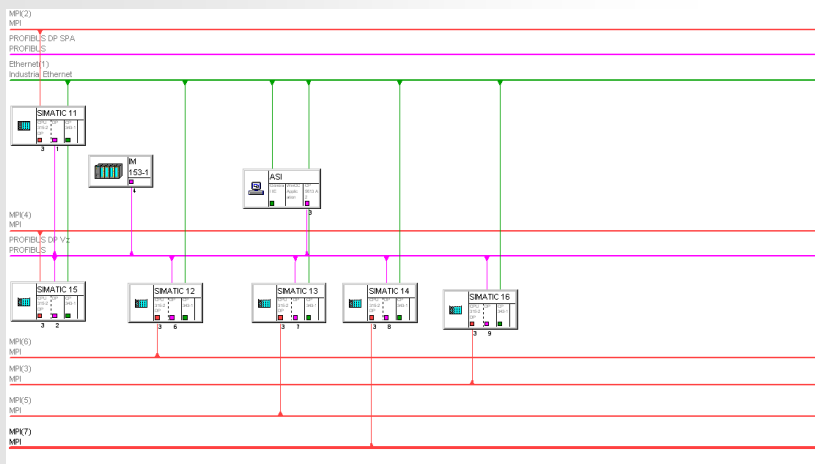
MPI(2)
MPI

PROFIBUS DP SPA
PROFIBUS

Ethernet(1)
Industrial Ethernet

SIMATIC 11
3 1

IM 153-1
4

ASI
3

MPI(4)
MPI

PROFIBUS DP Vz
PROFIBUS

SIMATIC 15
3 2

SIMATIC 12
3 6

SIMATIC 13
3 7

SIMATIC 14
3 8

SIMATIC 16
3 9

MPI(6)
MPI

MPI(3)
MPI

MPI(5)
MPI

MPI(7)
MPI